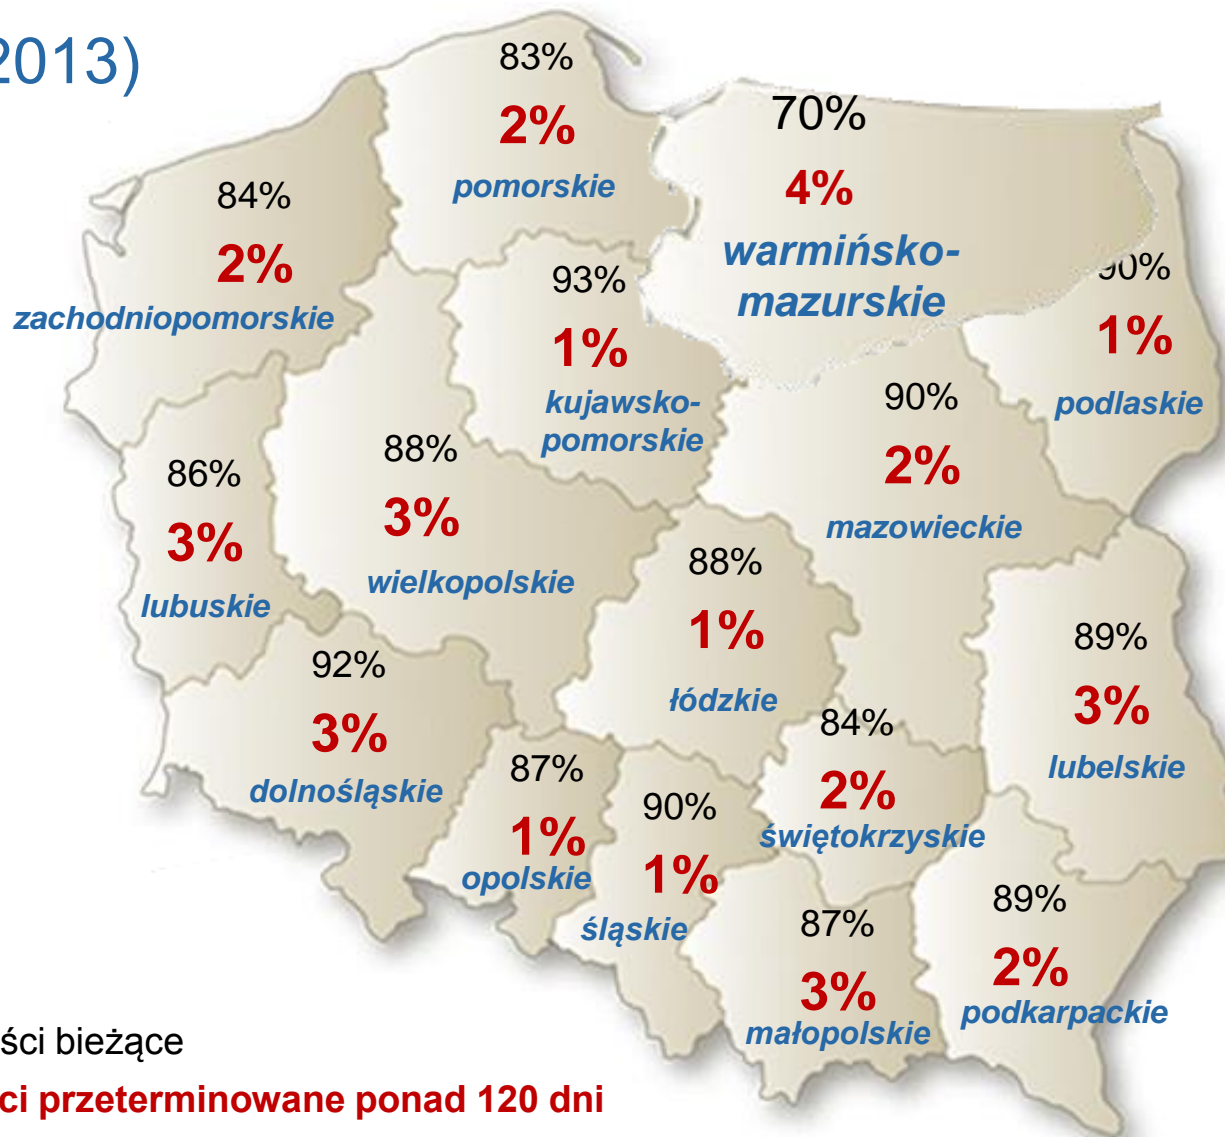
2013)

83%
2%
pomorskie

70%
4%
warmińsko-mazurskie

84%
2%
zachodniopomorskie

93%
1%
kujawsko-pomorskie

90%
1%
podlaskie

90%
2%
mazowieckie

88%
3%
wielkopolskie

86%
3%
lubuskie

88%
1%
łódzkie

92%
3%
dolnośląskie

89%
3%
lubelskie

84%
2%
świętokrzyskie

87%
1%
opolskie

90%
1%
śląskie

87%
3%
małopolskie

89%
2%
podkarpackie

ści bieżące

ci przeterminowane ponad 120 dni